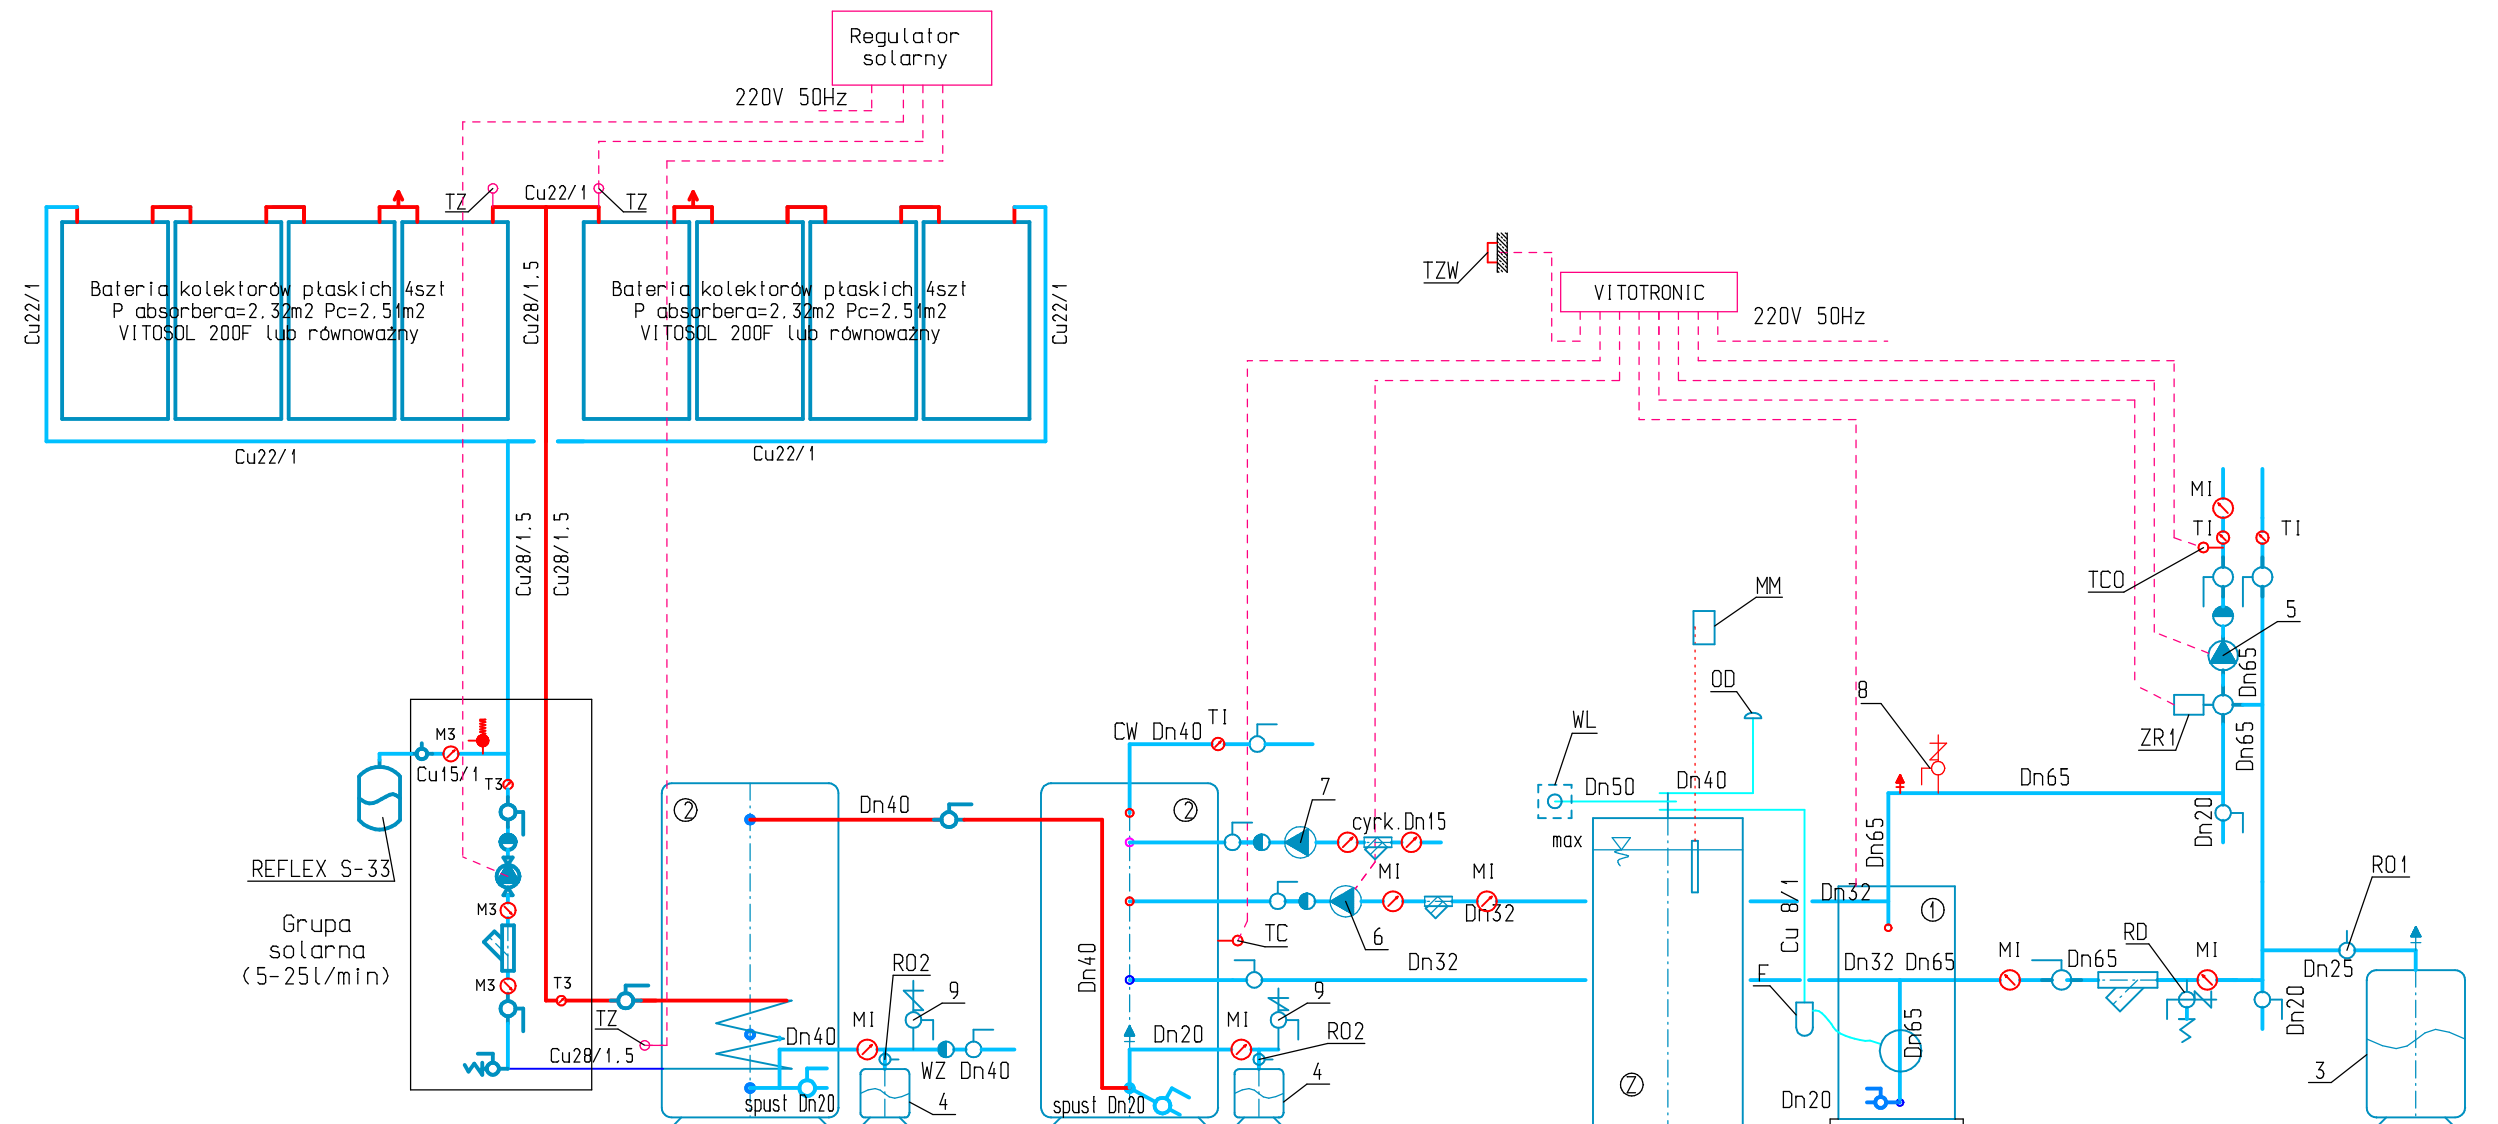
Regulator solarny

220V 50Hz

TZ
Cu22/1
TZ

Cu22/1
Bateria kolektorów płaskich 4szt
P absorbera=2,32m2 Pc=2,51m2
VITOSOL 200F lub równoważny
Cu28/1,5
Bateria kolektorów płaskich 4szt
P absorbera=2,32m2 Pc=2,51m2
VITOSOL 200F lub równoważny
Cu22/1

Cu22/1
Cu22/1

TZW
VITOTRONIC
220V 50Hz

Cu28/1,5
Cu28/1,5

MI
TI
TI
TCO
5
Dn65
MM
OD
8
ZR1
Dn65
WL
Dn50
Dn40
Dn65
max
Dn20

M3
Cu15/1
T3
CW Dn40
TI
7
REFLEX S-33
M3
Dn40
cyrk.Dn15
MI
MI
Grupa solarna (5-25l/min)
Dn32
Cu 8/1
Dn32
Dn65
RO1
6
TC
M3
T3
Dn40
Dn32
Dn32 Dn65
MI
Dn65
RD
MI
RO2
9
9
F
Dn25
TZ
Dn40
MI
MI
RO2
Dn20
Dn65
Dn20
Cu28/1,5
WZ Dn40
4
4
3
spust Dn20
spust Dn20
Dn20